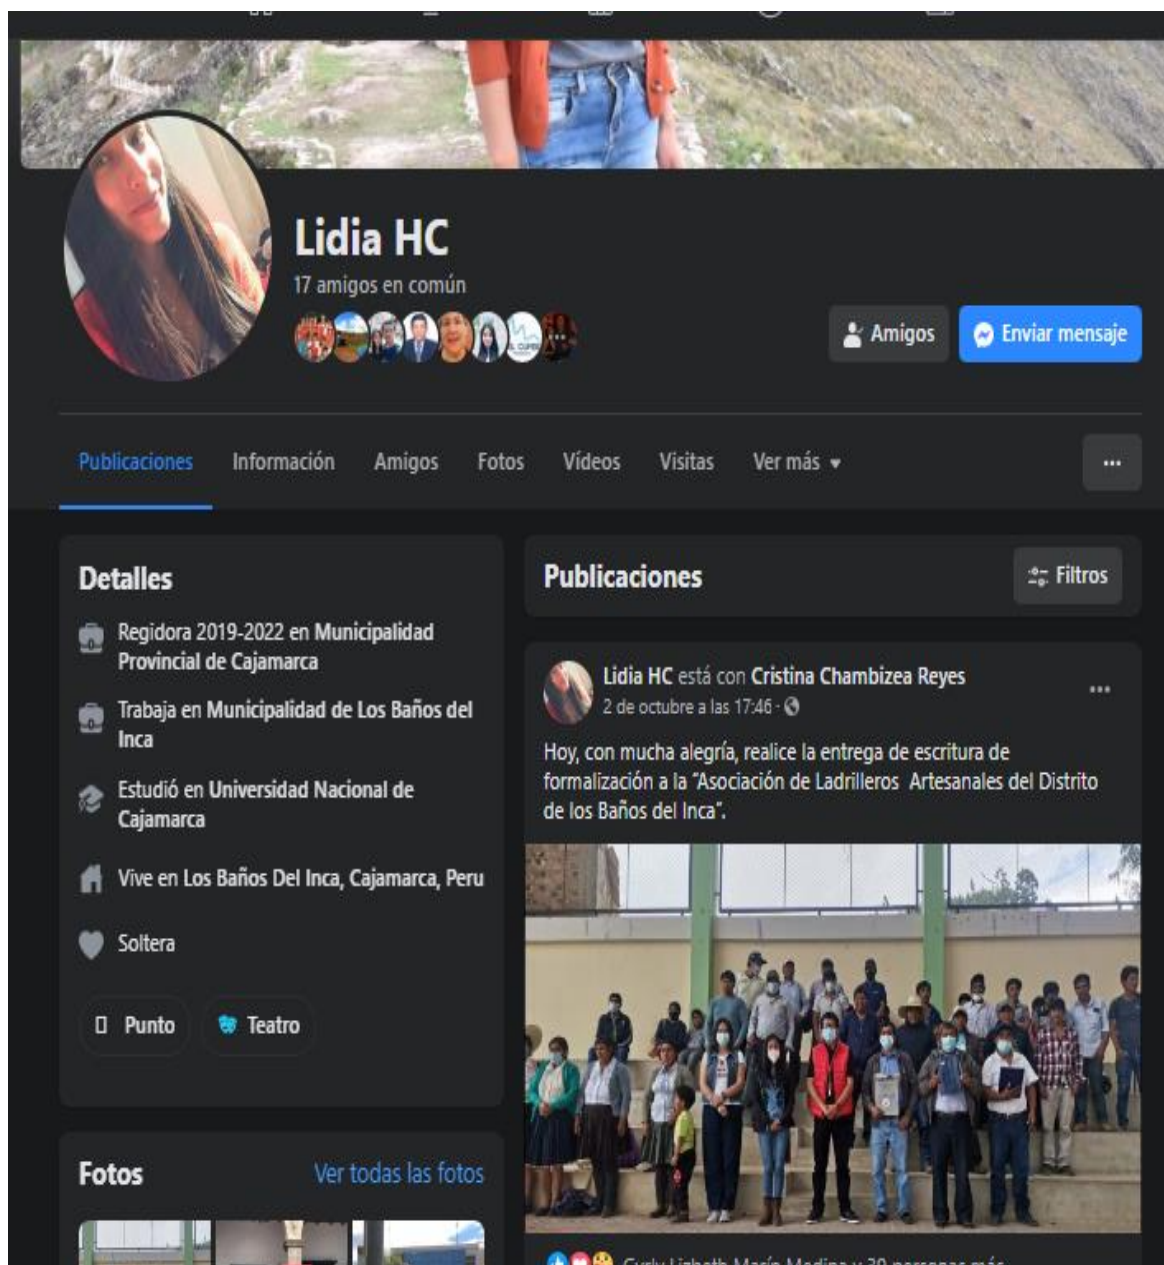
Lidia HC

17 amigos en común

Amigos

Enviar mensaje

Publicaciones Información Amigos Fotos Vídeos Visitas Ver más ▾

...

Detalles

Regidora 2019-2022 en Municipalidad Provincial de Cajamarca

Trabaja en Municipalidad de Los Baños del Inca

Estudió en Universidad Nacional de Cajamarca

Vive en Los Baños Del Inca, Cajamarca, Peru

Soltera

Punto

Teatro

Fotos

Ver todas las fotos

Publicaciones

Filtros

Lidia HC está con Cristina Chambizea Reyes

2 de octubre a las 17:46 ·

...

Hoy, con mucha alegría, realice la entrega de escritura de formalización a la "Asociación de Ladrilleros Artesanales del Distrito de los Baños del Inca".

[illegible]